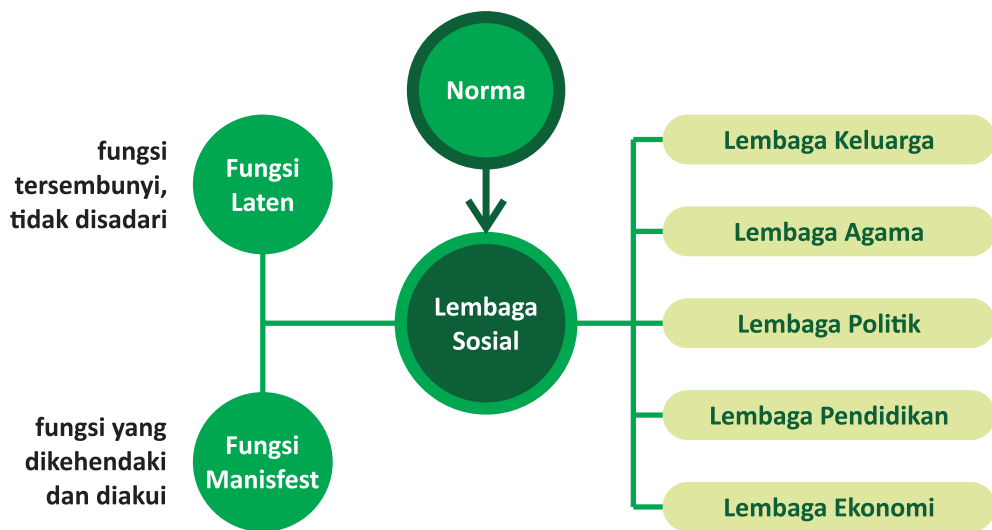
Norma

fungsi tersembunyi, tidak disadari

Fungsi Laten

Lembaga Sosial

fungsi yang dikehendaki dan diakui

Fungsi Manisfest

Lembaga Keluarga

Lembaga Agama

Lembaga Politik

Lembaga Pendidikan

Lembaga Ekonomi